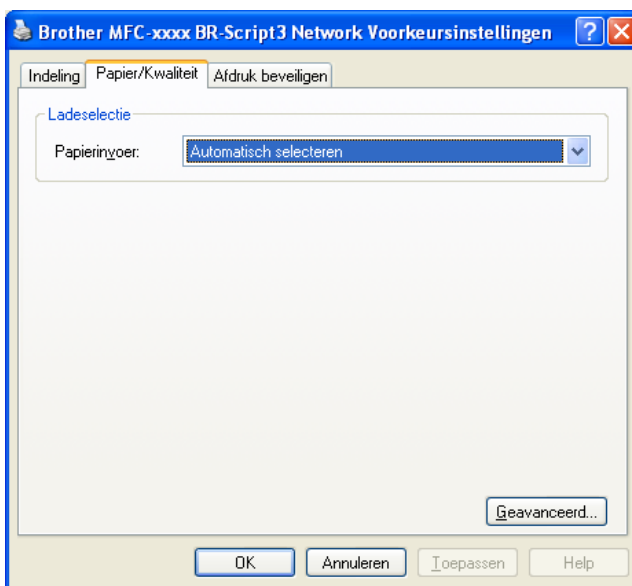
Brother MFC-xxxx BR-Script3 Network Voorkeursinstellingen

Indeling | Papier/Kwaliteit | Afdruk beveiligen

Ladeselectie

Papierinvoer: Automatisch selecteren

Geavanceerd...

OK | Annuleren | Toepassen | Help